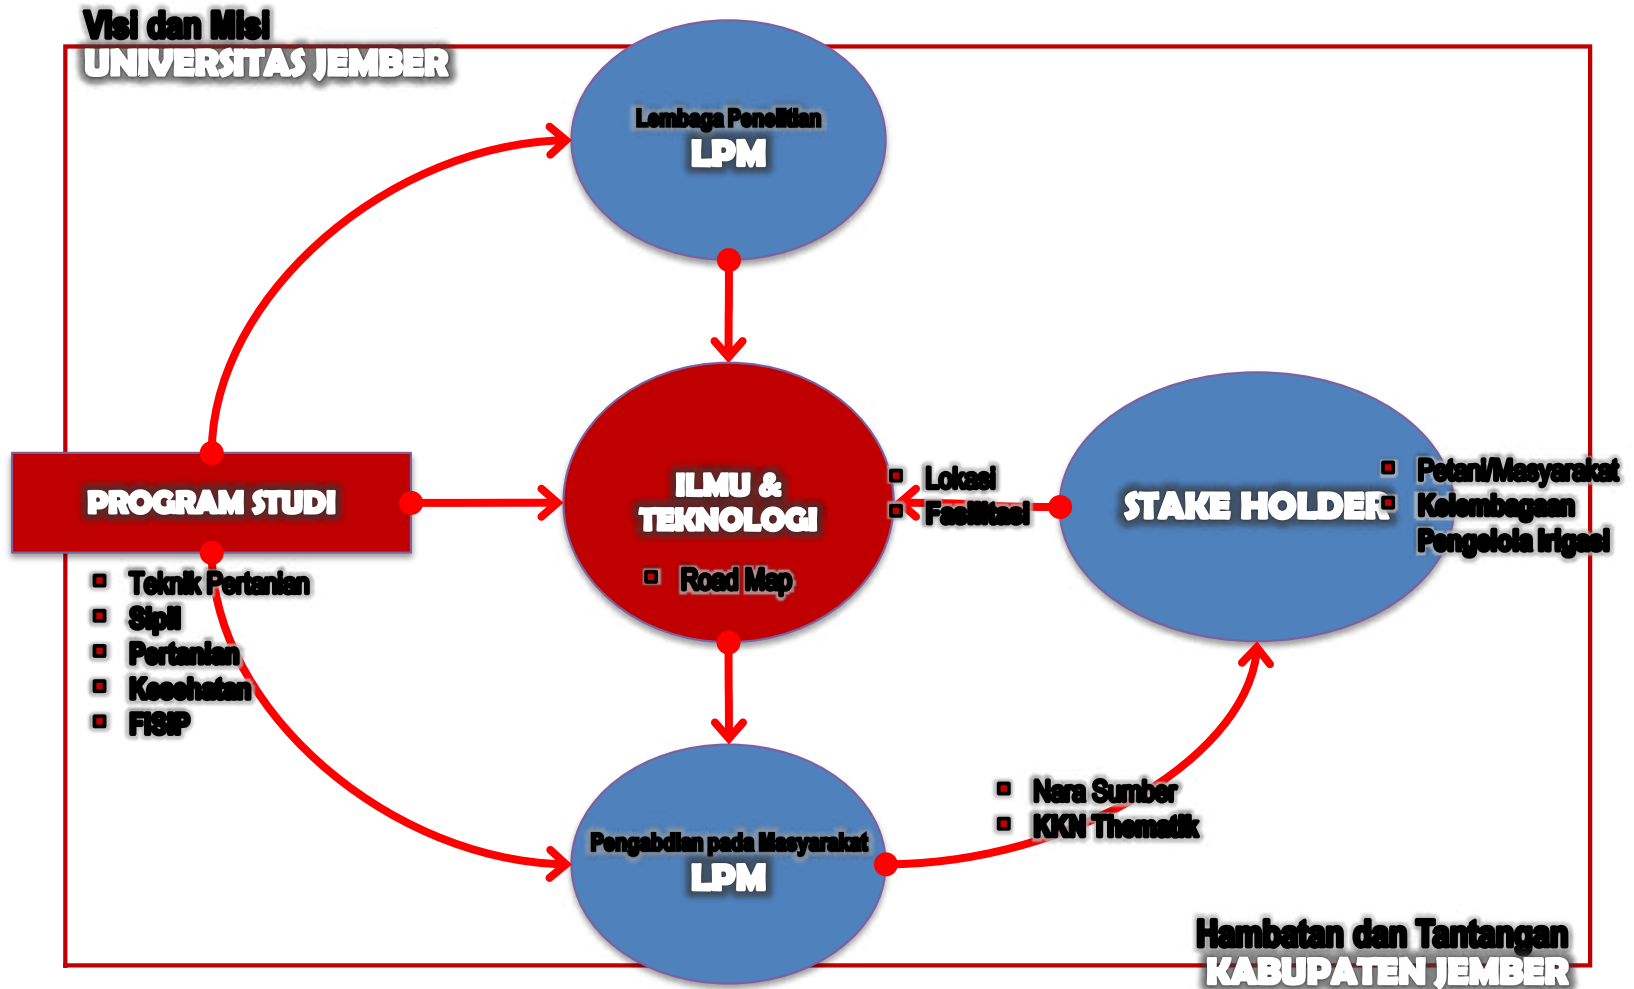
Visi dan Misi
UNIVERSITAS JEMBER

Lembaga Penelitian
LPM

PROGRAM STUDI

- Teknik Pertanian
- Sipil
- Pertanian
- Kesehatan
- FISIP

ILMU & TEKNOLOGI

- Road Map

- Lokasi
- Fasilitasi

STAKE HOLDER

- Petani/Masyarakat
- Kelembagaan
Pengelola Irigasi

- Nara Sumber
- KKN Thematik

Pengabdian pada Masyarakat
LPM

Hambatan dan Tantangan
KABUPATEN JEMBER